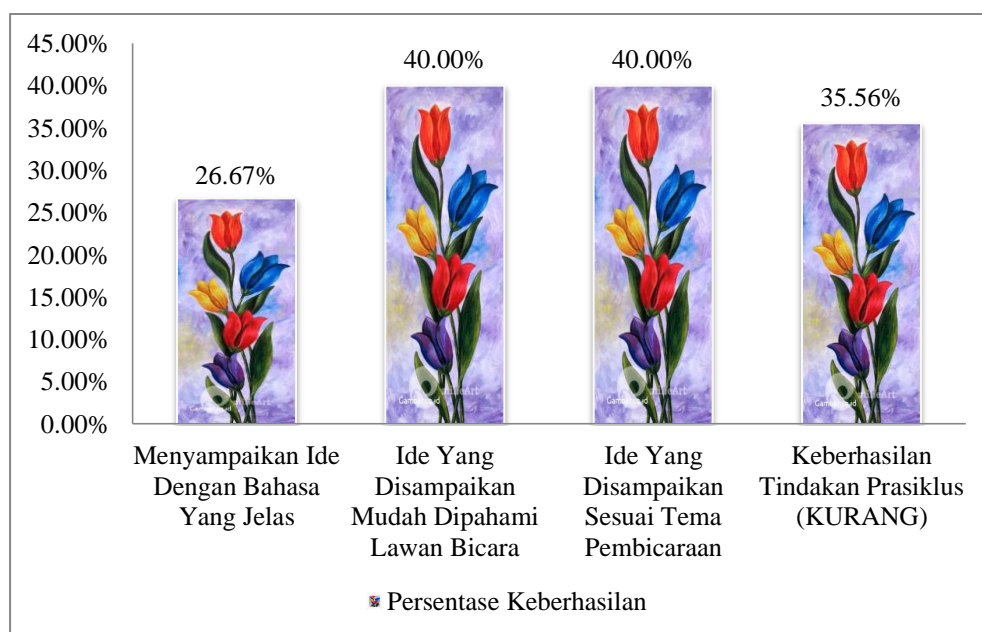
45.00%
40.00%
35.00%
30.00%
25.00%
20.00%
15.00%
10.00%
5.00%
0.00%

26.67%
40.00%
40.00%
35.56%

Menyampaikan Ide Dengan Bahasa Yang Jelas

Ide Yang Disampaikan Mudah Dipahami Lawan Bicara

Ide Yang Disampaikan Sesuai Tema Pembicaraan

Keberhasilan Tindakan Prasiklus (KURANG)

Persentase Keberhasilan